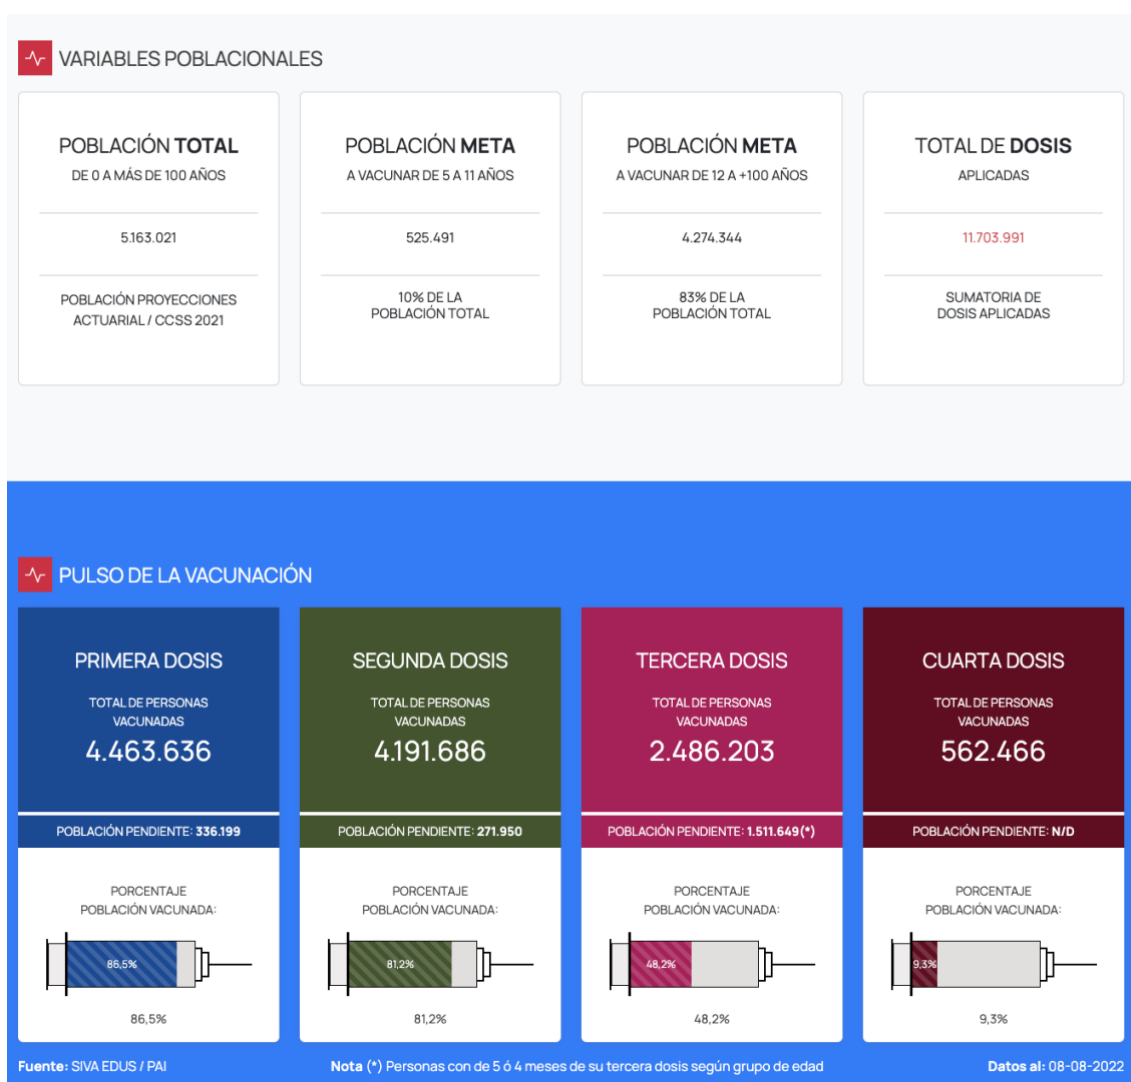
VARIABLES POBLACIONALES

POBLACIÓN TOTAL
DE 0 A MÁS DE 100 AÑOS
5.163.021
POBLACIÓN PROYECCIONES ACTUARIAL / CCSS 2021

POBLACIÓN META
A VACUNAR DE 5 A 11 AÑOS
525.491
10% DE LA POBLACIÓN TOTAL

POBLACIÓN META
A VACUNAR DE 12 A +100 AÑOS
4.274.344
83% DE LA POBLACIÓN TOTAL

TOTAL DE DOSIS
APLICADAS
11.703.991
SUMATORIA DE DOSIS APLICADAS

PULSO DE LA VACUNACIÓN

PRIMERA DOSIS
TOTAL DE PERSONAS VACUNADAS
4.463.636
POBLACIÓN PENDIENTE: 336.199
PORCENTAJE POBLACIÓN VACUNADA:
86,5%
86,5%

SEGUNDA DOSIS
TOTAL DE PERSONAS VACUNADAS
4.191.686
POBLACIÓN PENDIENTE: 271.950
PORCENTAJE POBLACIÓN VACUNADA:
81,2%
81,2%

TERCERA DOSIS
TOTAL DE PERSONAS VACUNADAS
2.486.203
POBLACIÓN PENDIENTE: 1.511.649(*)
PORCENTAJE POBLACIÓN VACUNADA:
48,2%
48,2%

CUARTA DOSIS
TOTAL DE PERSONAS VACUNADAS
562.466
POBLACIÓN PENDIENTE: N/D
PORCENTAJE POBLACIÓN VACUNADA:
9,3%
9,3%

Fuente: SIVA EDUS / PAI
Nota (*) Personas con de 5 ó 4 meses de su tercera dosis según grupo de edad
Datos al: 08-08-2022